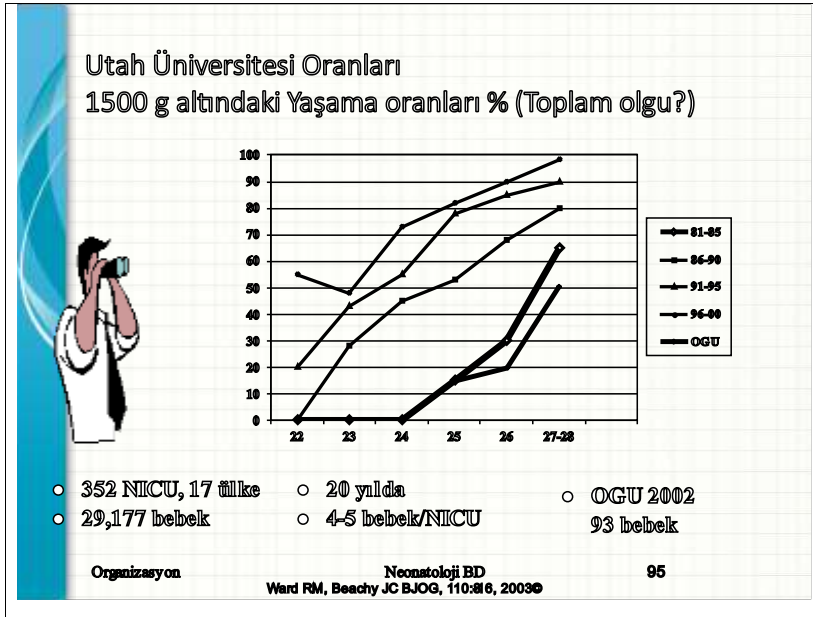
Utah Üniversitesi Oranları
1500 g altındaki Yaşama oranları % (Toplam olgu?)

100
90
80
70
60
50
40
30
20
10
0

22 23 24 25 26 27-28

81-85
86-90
91-95
96-00
OGU

• 352 NICU, 17 ülke
• 29,177 bebek

○ 20 yılda
○ 4-5 bebek/NICU

○ OGU 2002
93 bebek

Organizasyon

Neonatoloji BD
Ward RM, Beachy JC BJOG, 110:816, 2003©

95